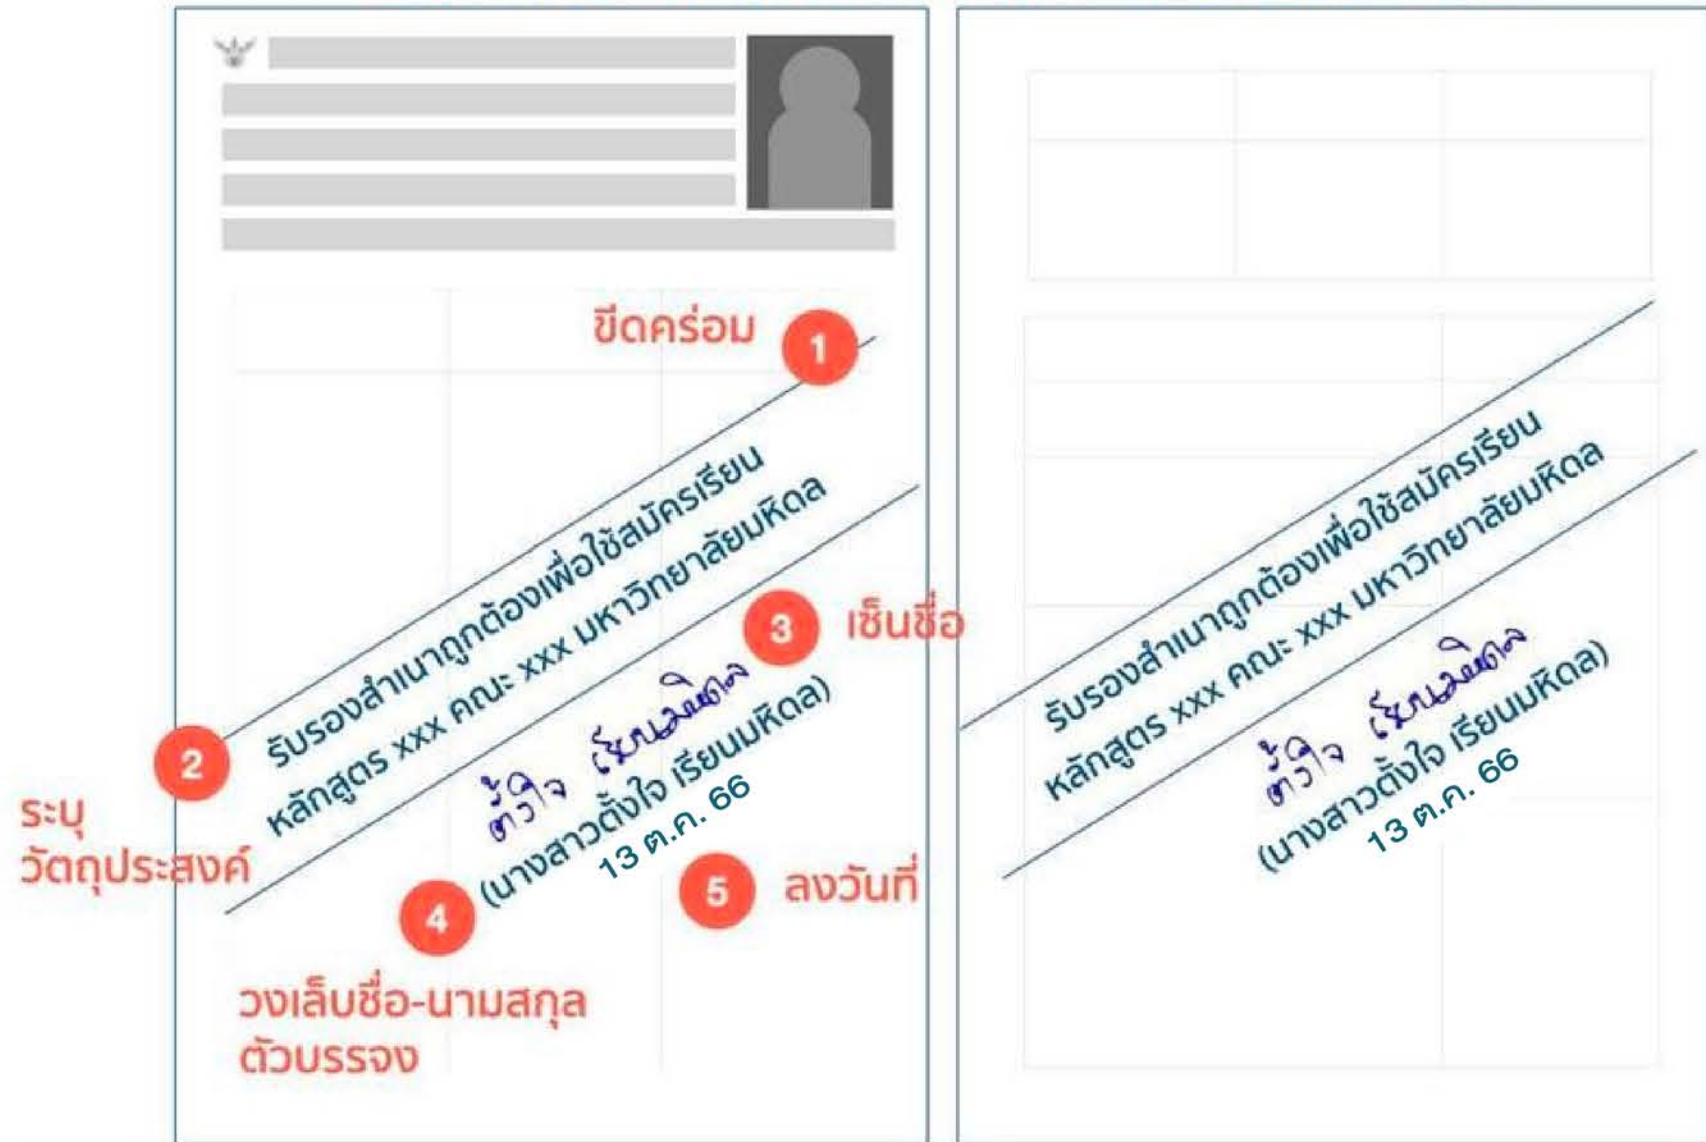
ขีดคร่อม 1

รับรองสำเนาถูกต้องเพื่อใช้สมัครเรียน หลักสูตร xxx คณะ xxx มหาวิทยาลัยมหิดล

2 ระบุวัตถุประสงค์

3 เซ็นชื่อ

ตั้งใจ เรียนมหิดล

(นางสาวตั้งใจ เรียนมหิดล)

13 ต.ค. 66

4 วงเล็บชื่อ-นามสกุล ตัวบรรจง

5 ลงวันที่

รับรองสำเนาถูกต้องเพื่อใช้สมัครเรียน หลักสูตร xxx คณะ xxx มหาวิทยาลัยมหิดล

ตั้งใจ เรียนมหิดล

(นางสาวตั้งใจ เรียนมหิดล)

13 ต.ค. 66